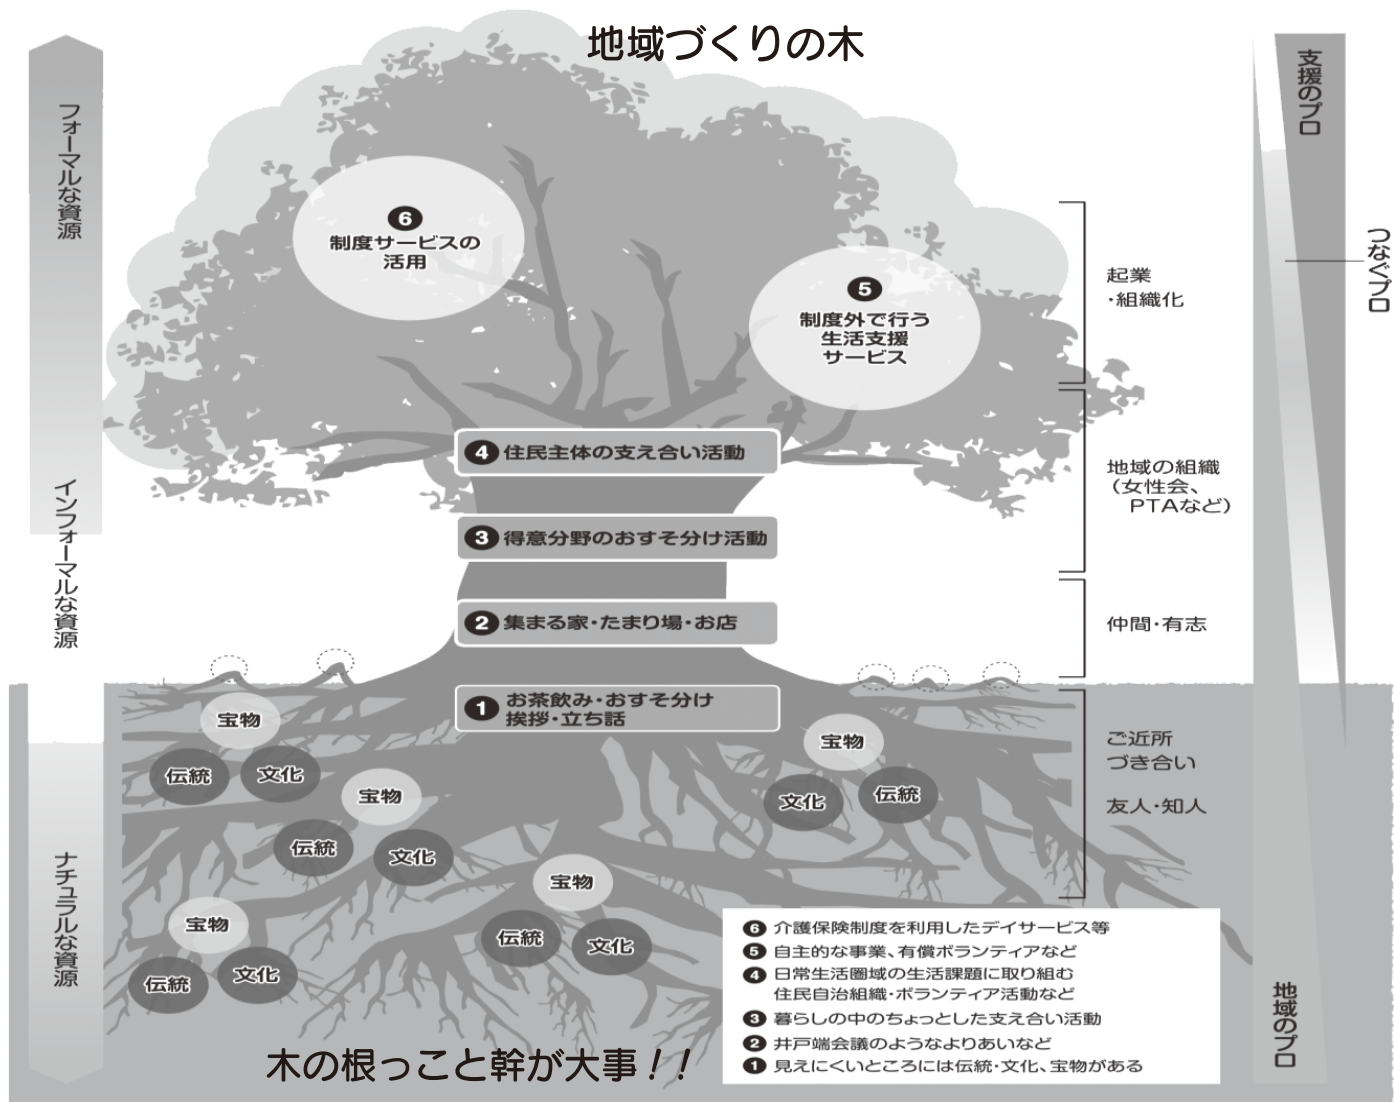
地域づくりの木

フォーマルな資源

インフォーマルな資源

ナチュラルな資源

支援のプロ

つなぐプロ

地域のプロ

❻ 制度サービスの活用

❺ 制度外で行う生活支援サービス

❹ 住民主体の支え合い活動

❸ 得意分野のおすそ分け活動

❷ 集まる家・たまり場・お店

❶ お茶飲み・おすそ分け 挨拶・立ち話

起業 ・組織化

地域の組織 （女性会、 PTAなど）

仲間・有志

ご近所 づき合い

友人・知人

宝物
伝統
文化
宝物
伝統
文化
宝物
文化
伝統
宝物
伝統
文化
宝物
伝統
文化

❻ 介護保険制度を利用したデイサービス等
❺ 自主的な事業、有償ボランティアなど
❹ 日常生活圏域の生活課題に取り組む住民自治組織・ボランティア活動など
❸ 暮らしの中のちょっとした支え合い活動
❷ 井戸端会議のようなよりあいなど
❶ 見えにくいところには伝統・文化、宝物がある

木の根っこと幹が大事！！